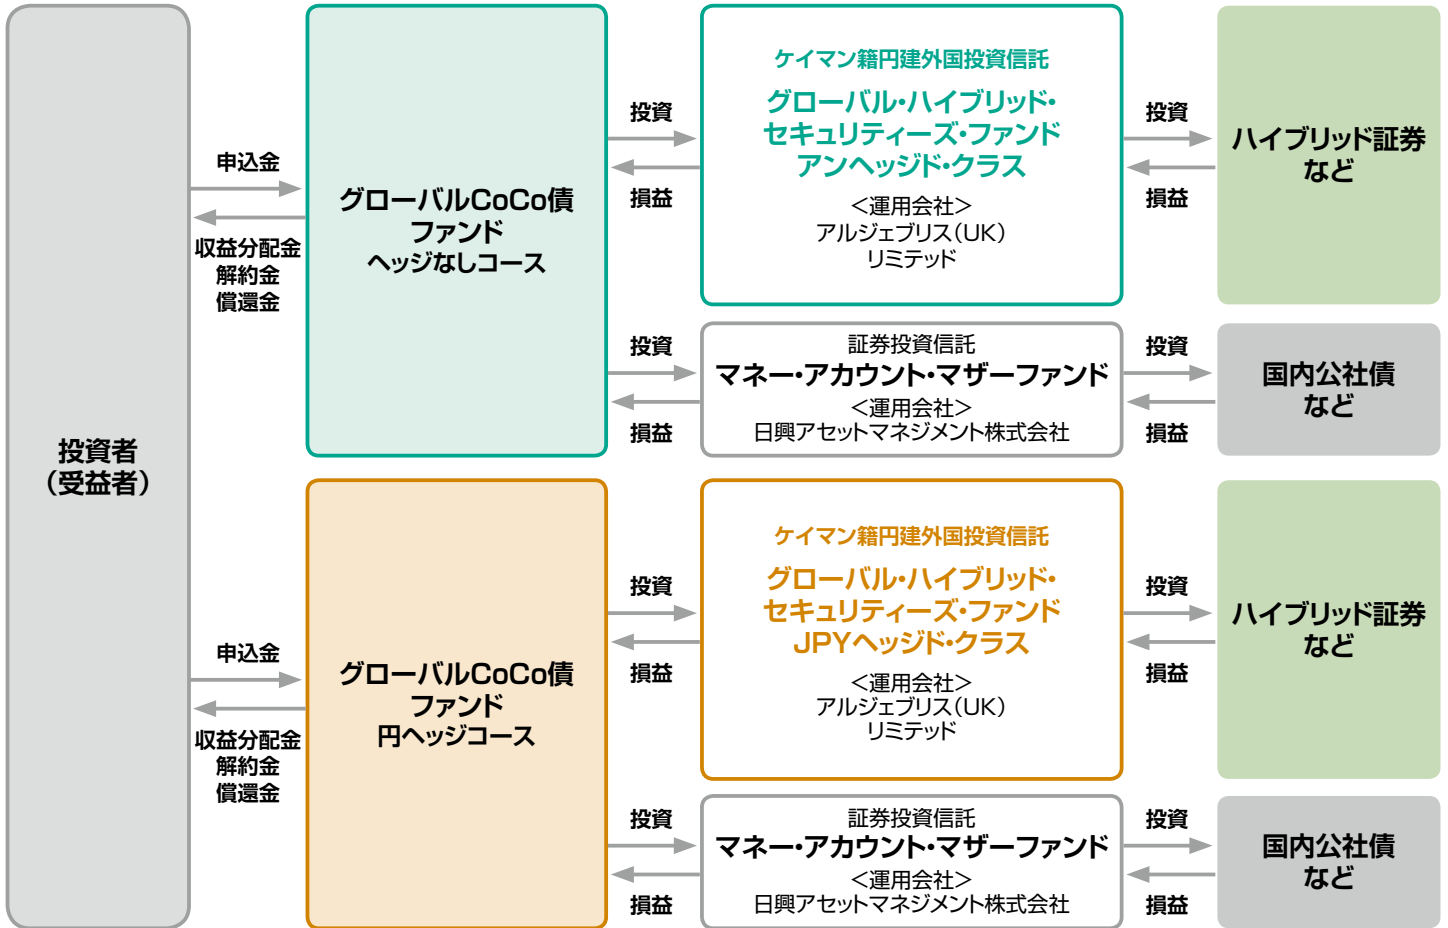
投資者
(受益者)

申込金

収益分配金
解約金
償還金

グローバルCoCo債
ファンド
ヘッジなしコース

投資

損益

ケイマン籍円建外国投資信託
グローバル・ハイブリッド・
セキュリティーズ・ファンド
アンヘッジド・クラス
<運用会社>
アルジェブリス(UK)
リミテッド

投資

損益

ハイブリッド証券
など

投資

損益

証券投資信託
マネー・アカウント・マザーファンド
<運用会社>
日興アセットマネジメント株式会社

投資

損益

国内公社債
など

申込金

収益分配金
解約金
償還金

グローバルCoCo債
ファンド
円ヘッジコース

投資

損益

ケイマン籍円建外国投資信託
グローバル・ハイブリッド・
セキュリティーズ・ファンド
JPYヘッジド・クラス
<運用会社>
アルジェブリス(UK)
リミテッド

投資

損益

ハイブリッド証券
など

投資

損益

証券投資信託
マネー・アカウント・マザーファンド
<運用会社>
日興アセットマネジメント株式会社

投資

損益

国内公社債
など